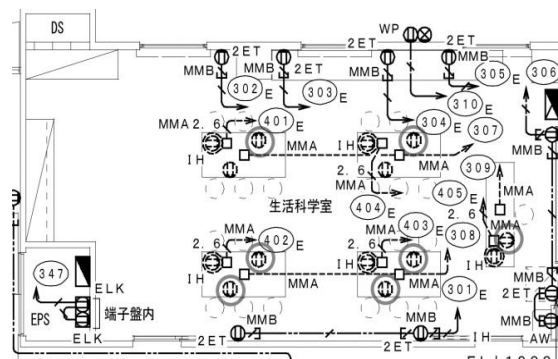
DS
WP
2ET
2ET
MMB
2ET
MMB
MMB
302
303
E
305
E
306
310
E
MMA 2. 6
401
E
IH
MMA
IH
304
E
307
2. 6
MMA
309
405
E
MMA
404
E
2. 6
生活科学室
2. 6
MMA
402
E
2. 6
403
E
MMA
308
IH
IH
MMA
301
E
MMB
2ET
347
ELK
EPS
端子盤内
ELK
2ET
MMB
2ET
IH
MMB
AW
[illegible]